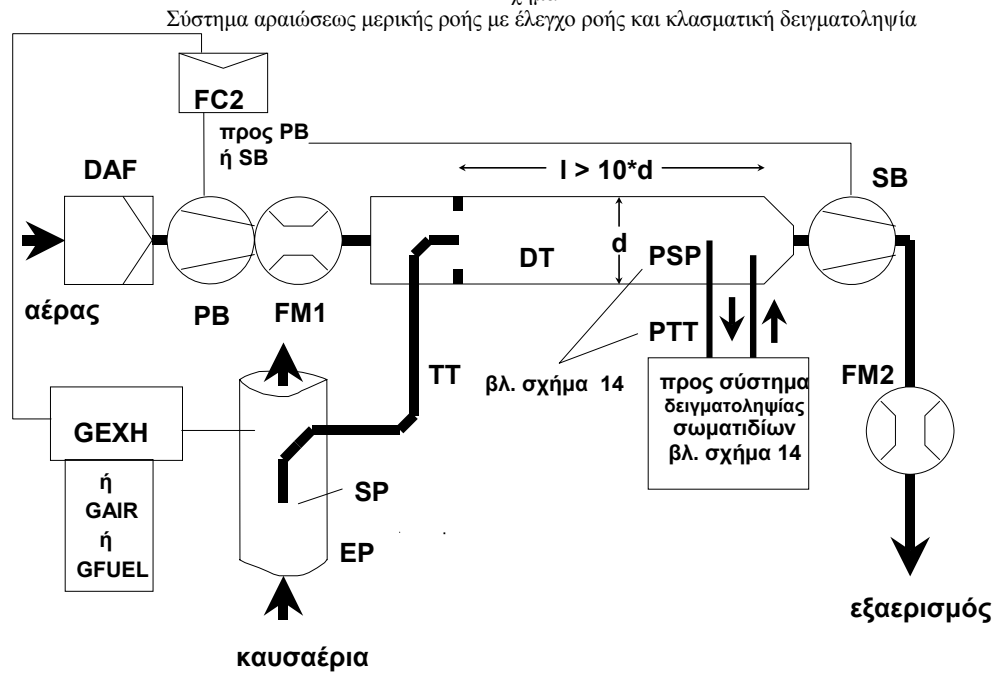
Σύστημα αραιώσεως μερικής ροής με έλεγχο ροής και κλασματική δειγματοληψία

FC2

προς PB ή SB

DAF

l > 10*d

SB

d

DT

PSP

αέρας

PB

FM1

PTT

TT

βλ. σχήμα 14

προς σύστημα δειγματοληψίας σωματιδίων βλ. σχήμα 14

FM2

GEXH

ή GAIR ή GFUEL

SP

EP

εξαερισμός

καυσαέρια